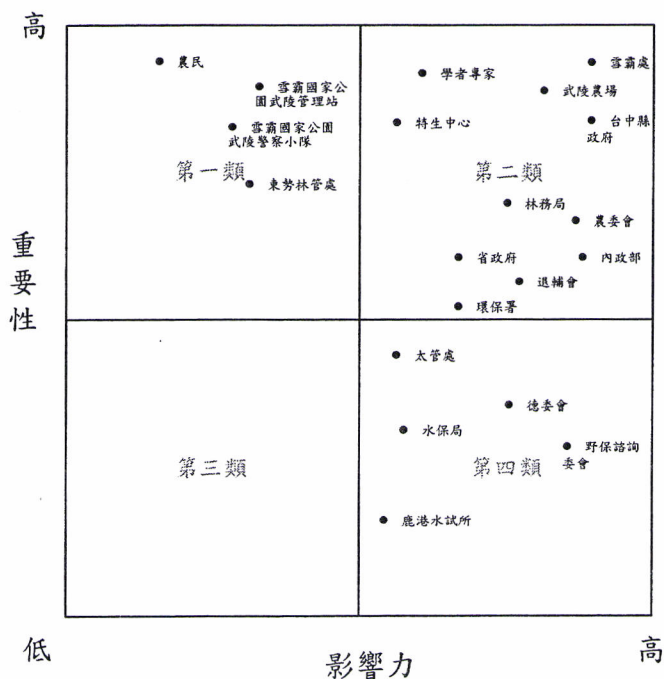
高

重要性

農民
雪霸國家公園武陵管理站
雪霸國家公園武陵警察小隊
第一類
東勢林管處

學者專家
雪霸處
武陵農場
特生中心
台中縣政府
第二類
林務局
農委會
省政府
內政部
退輔會
環保署

第三類

太管處
德委會
水保局
野保諮詢委會
第四類
鹿港水試所

低
影響力
高